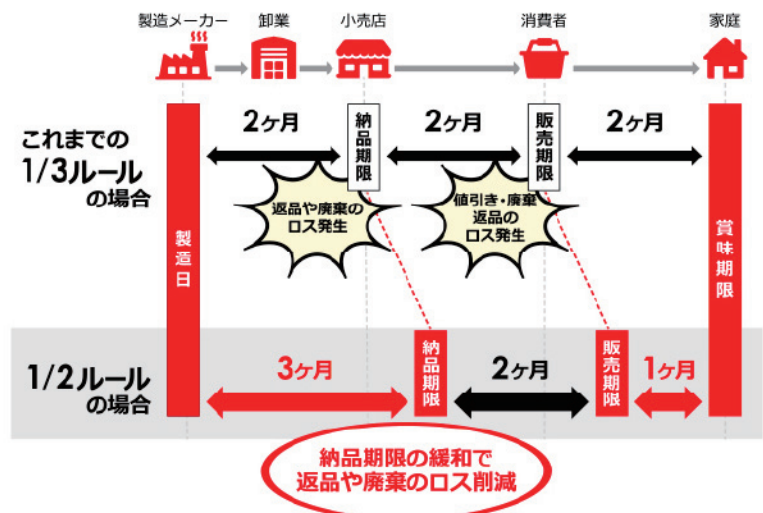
製造メーカー
卸業
小売店
消費者
家庭

これまでの
1/3ルール
の場合

製造日

2ヶ月

納品期限

2ヶ月

販売期限

2ヶ月

賞味期限

返品や廃棄の
ロス発生

値引き・廃棄
返品の
ロス発生

1/2ルール
の場合

3ヶ月

納品期限

2ヶ月

販売期限

1ヶ月

納品期限の緩和で
返品や廃棄のロス削減